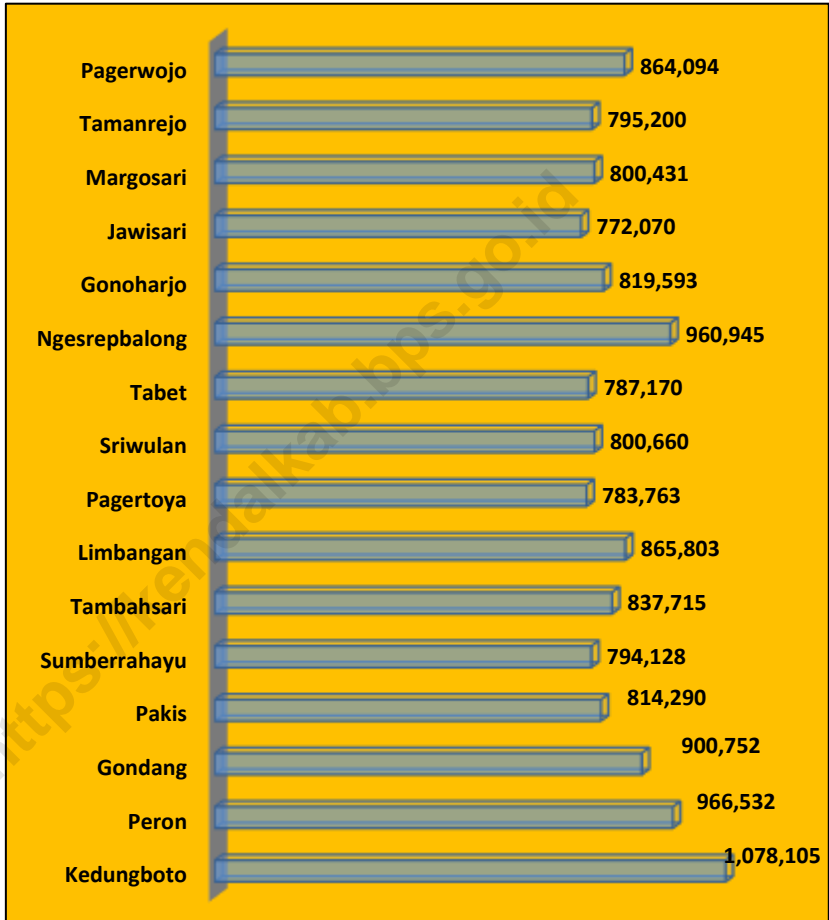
https://kendalkab.bps.go.id

| | |
|---|---|
| Pagerwojo | 864,094 |
| Tamanrejo | 795,200 |
| Margosari | 800,431 |
| Jawisari | 772,070 |
| Gonoharjo | 819,593 |
| Ngesrepbalong | 960,945 |
| Tabet | 787,170 |
| Sriwulan | 800,660 |
| Pagertoya | 783,763 |
| Limbangan | 865,803 |
| Tambahsari | 837,715 |
| Sumberrahayu | 794,128 |
| Pakis | 814,290 |
| Gondang | 900,752 |
| Peron | 966,532 |
| Kedungboto | 1,078,105 |